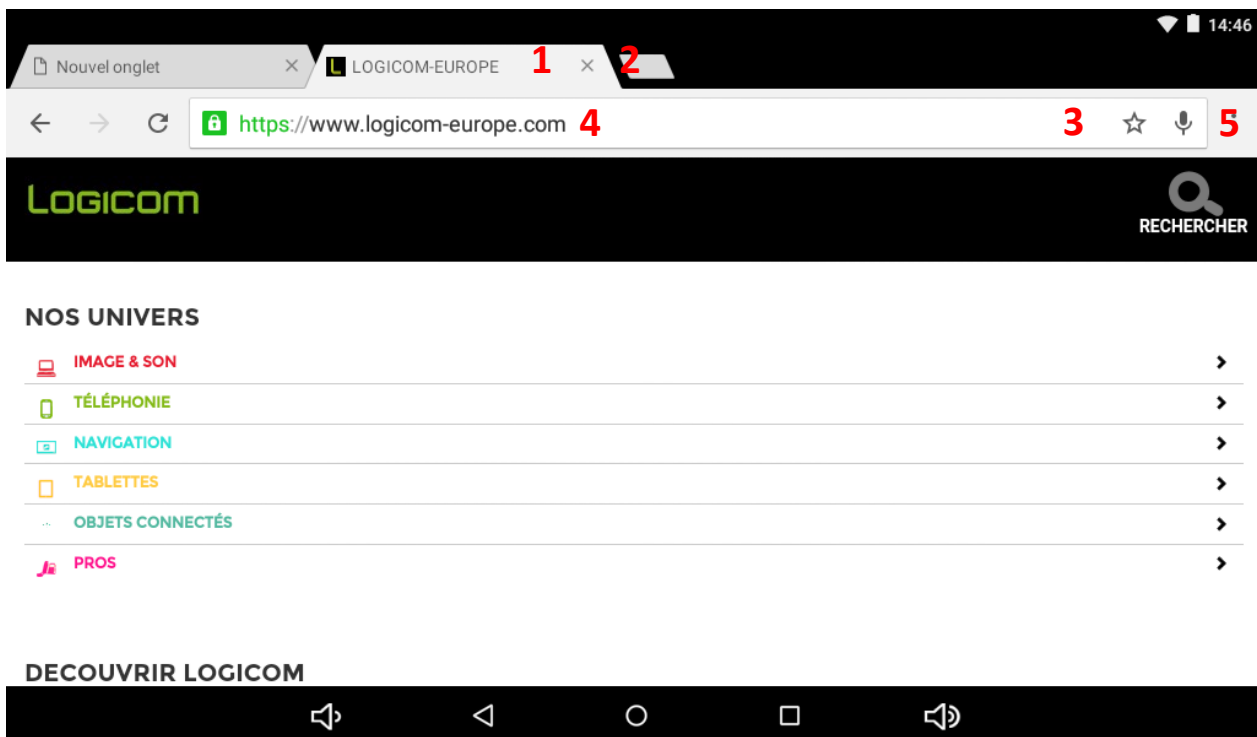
14:46

Nouvel onglet ×
LOGICOM-EUROPE 1 × 2

https://www.logicom-europe.com 4 3 5

LOGICOM

RECHERCHER

NOS UNIVERS

IMAGE & SON
TÉLÉPHONIE
NAVIGATION
TABLETTES
OBJETS CONNECTÉS
PROS

DECOUVRIR LOGICOM